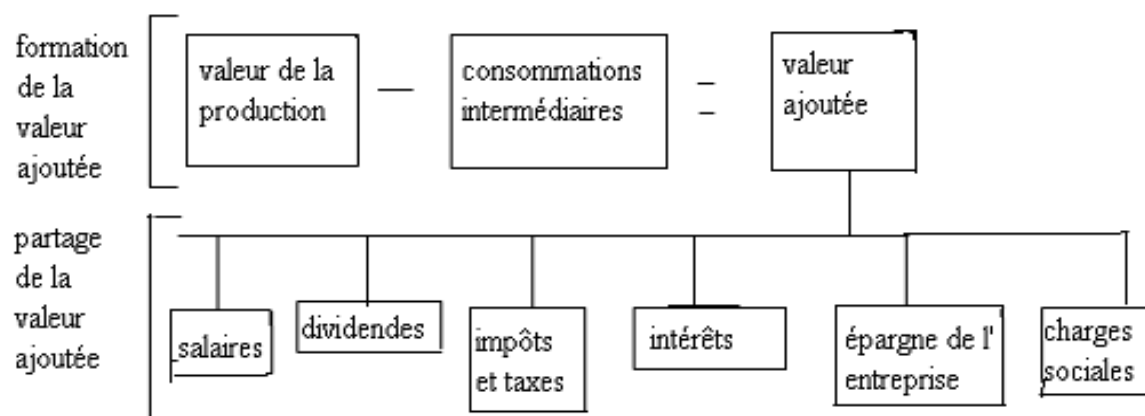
formation de la valeur ajoutée

valeur de la production — consommations intermédiaires = valeur ajoutée

partage de la valeur ajoutée

salaires

dividendes

impôts et taxes

intérêts

épargne de l' entreprise

charges sociales